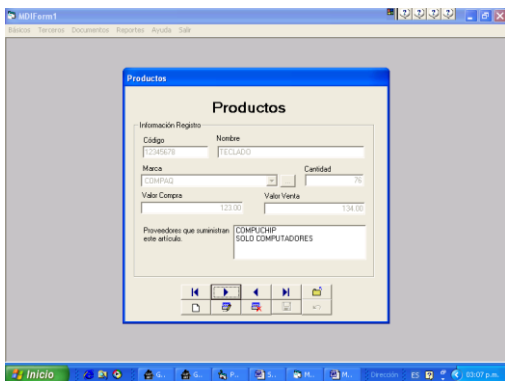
MDIForm1

Básicos Terceros Documentos Reportes Ayuda Salir

Productos

Productos

Información Registro

Código
12345678

Nombre
TECLADO

Marca
COMPAQ

Cantidad
76

Valor Compra
123.00

Valor Venta
134.00

Proveedores que suministran este artículo.

COMPUCHIP
SOLO COMPUTADORES

Inicio

G..

G..

S..

M..

M..

Dirección

ES

03:07 p.m.